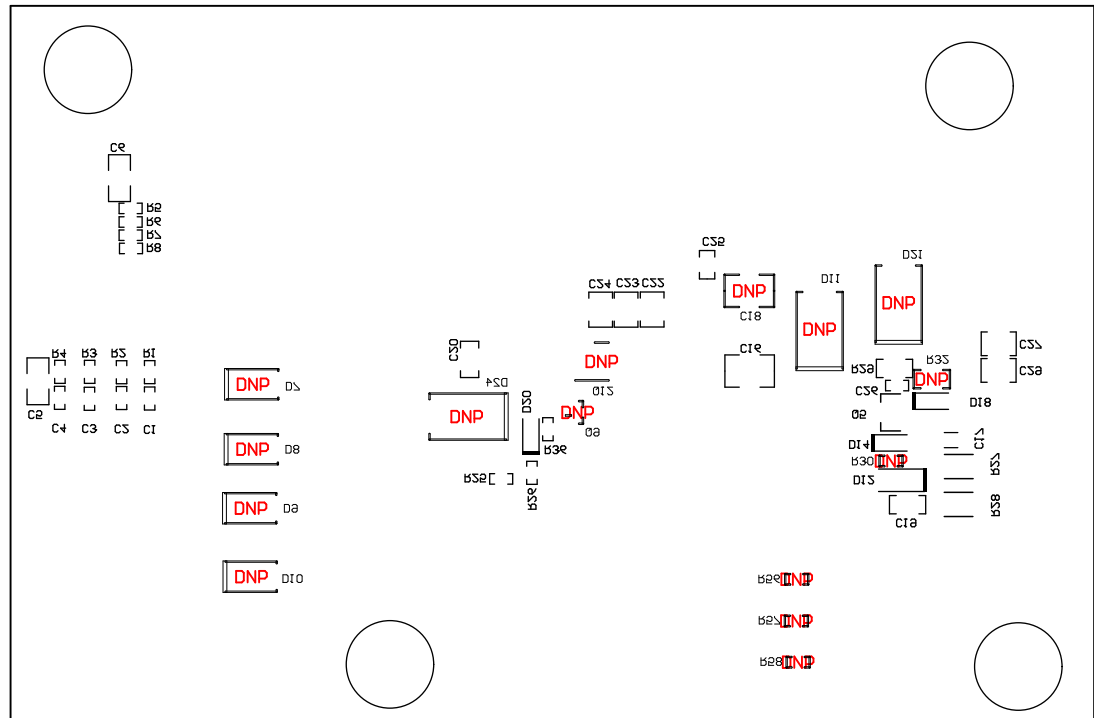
C6

R5
R6
R7
R8

C26

DNP
C18

D11
DNP

D21
DNP

C24 C23 C22

C30

R4 R3 R2 R1
C5
C4 C3 C2 C1

DNP D7

DNP D8

DNP D9

DNP D10

D24
DNP

DNP
Q12

D20
DNP
Q9
R36

R26
R25

C16

C27
C28

R29 R32
DNP
C29
Q5
D18

D14
C17
R30 DNP
R22
D12
R28
C19

R56 DNP
R57 DNP
R58 DNP